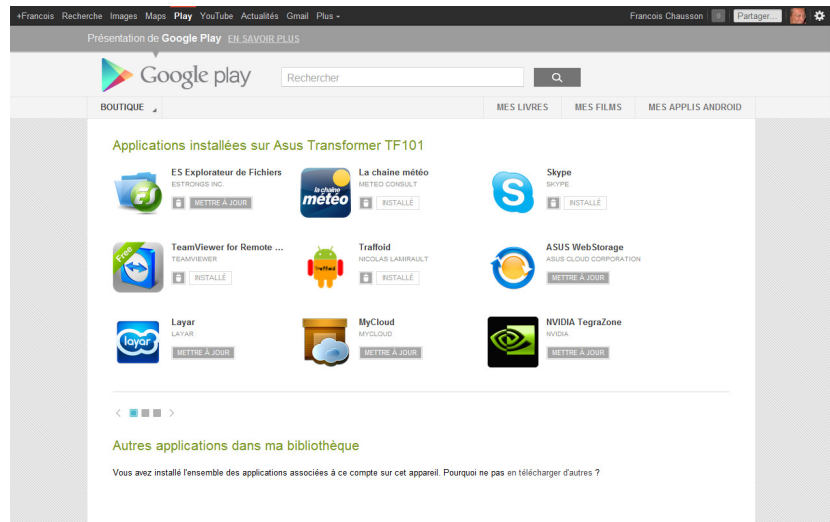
+Francois Recherche Images Maps Play YouTube Actualités Gmail Plus ▾

Francois Chausson 0 Partager...

Présentation de Google Play EN SAVOIR PLUS

Google play

Rechercher

BOUTIQUE

MES LIVRES MES FILMS MES APPLIS ANDROID

Applications installées sur Asus Transformer TF101

ES Explorateur de Fichiers
ESTRONGS INC.
METTRE À JOUR

La chaîne météo
METEO CONSULT
INSTALLÉ

Skype
SKYPE
INSTALLÉ

TeamViewer for Remote ...
TEAMVIEWER
INSTALLÉ

Traffoid
NICOLAS LAMIRAULT
INSTALLÉ

ASUS WebStorage
ASUS CLOUD CORPORATION
METTRE À JOUR

Layar
LAYAR
METTRE À JOUR

MyCloud
MYCLOUD
METTRE À JOUR

NVIDIA TegraZone
NVIDIA
METTRE À JOUR

Autres applications dans ma bibliothèque

Vous avez installé l'ensemble des applications associées à ce compte sur cet appareil. Pourquoi ne pas en télécharger d'autres ?